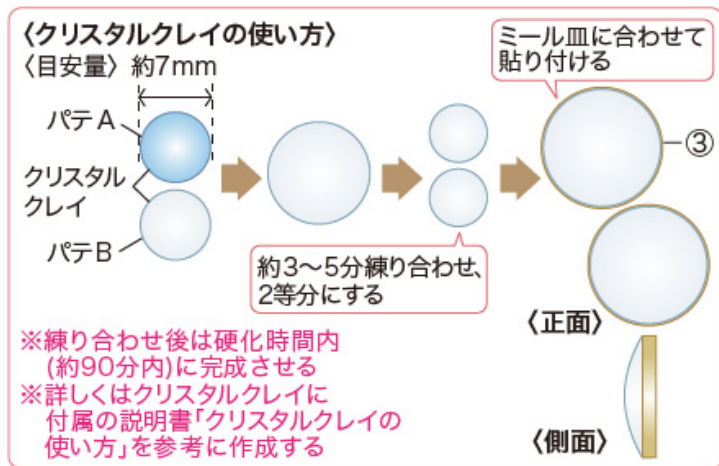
〈クリスタルクレイの使い方〉
〈目安量〉約7mm

パテA
クリスタルクレイ
パテB

約3〜5分練り合わせ、2等分にする

ミール皿に合わせて貼り付ける

③

〈正面〉

〈側面〉

※練り合わせ後は硬化時間内（約90分内）に完成させる
※詳しくはクリスタルクレイに付属の説明書「クリスタルクレイの使い方」を参考に作成する